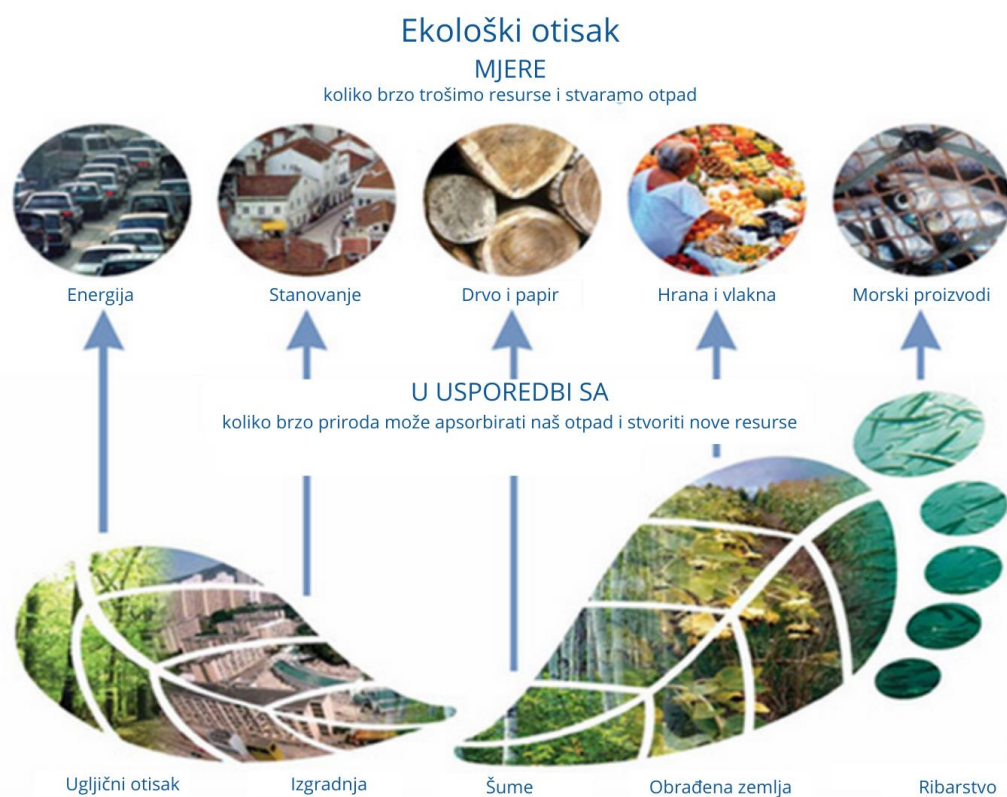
Ekološki otisak
MJERE
koliko brzo trošimo resurse i stvaramo otpad

Energija
Stanovanje
Drvo i papir
Hrana i vlakna
Morski proizvodi

U USPOREDBI SA
koliko brzo priroda može apsorbirati naš otpad i stvoriti nove resurse

Ugljični otisak
Izgradnja
Šume
Obrađena zemlja
Ribarstvo